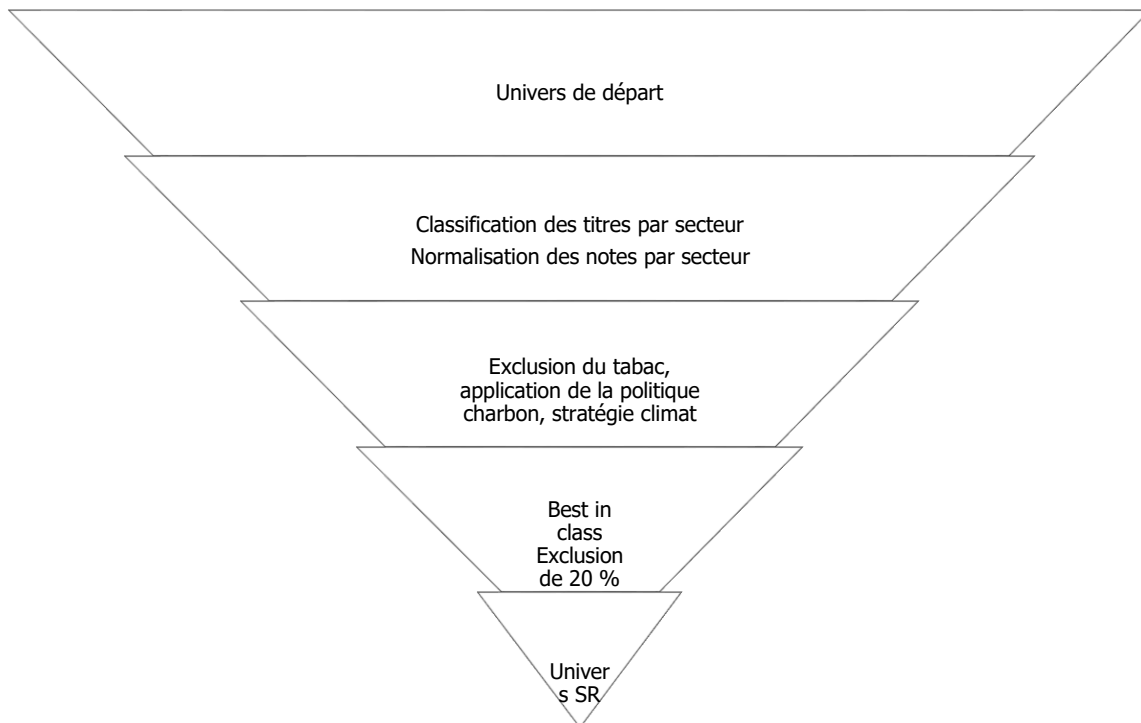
Univers de départ

Classification des titres par secteur
Normalisation des notes par secteur

Exclusion du tabac, application de la politique charbon, stratégie climat

Best in class Exclusion de 20 %

Univer s SR